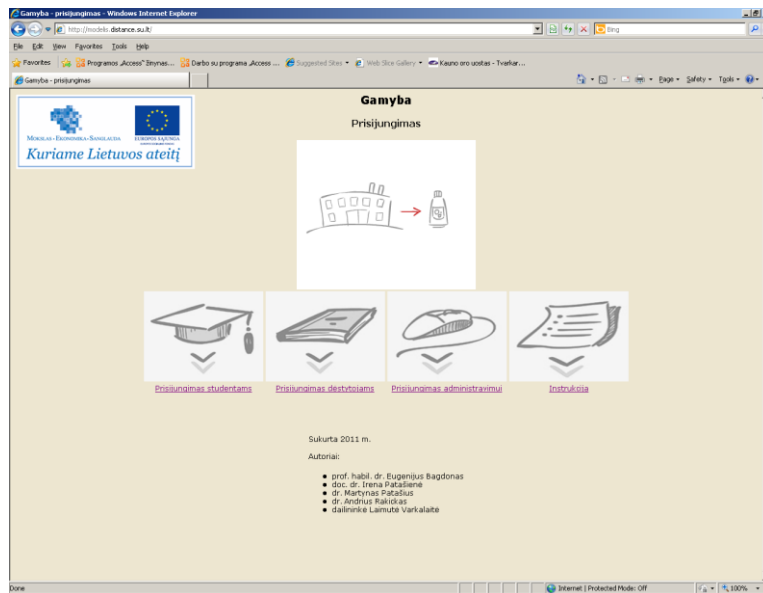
Gamyba - prisijungimas - Windows Internet Explorer

http://modelis.distance.su.lt/

Bing

File Edit View Favorites Tools Help

Favorites Programos „Access" Ilnynas... Darbo su programa „Access ... Suggested Sites Web Slice Gallery Kauno oro uostas - Tvarkar...

Gamyba - prisijungimas

Page Safety Tools

MOKSLAS • EKONOMIKA • SANGLAUDA

EUROPOS SĄJUNGA

Kuriame Lietuvos ateitį

Gamyba

Prisijungimas

Prisijungimas studentams

Prisijungimas dėstytojams

Prisijungimas administravimui

Instrukcija

Sukurta 2011 m.

Autoriai:

- prof. habil. dr. Eugenijus Bagdonas
- doc. dr. Irena Patašienė
- dr. Martynas Patašius
- dr. Andrius Rakickas
- dailininkė Laimutė Varkalaitė

Done

Internet | Protected Mode: Off

100%